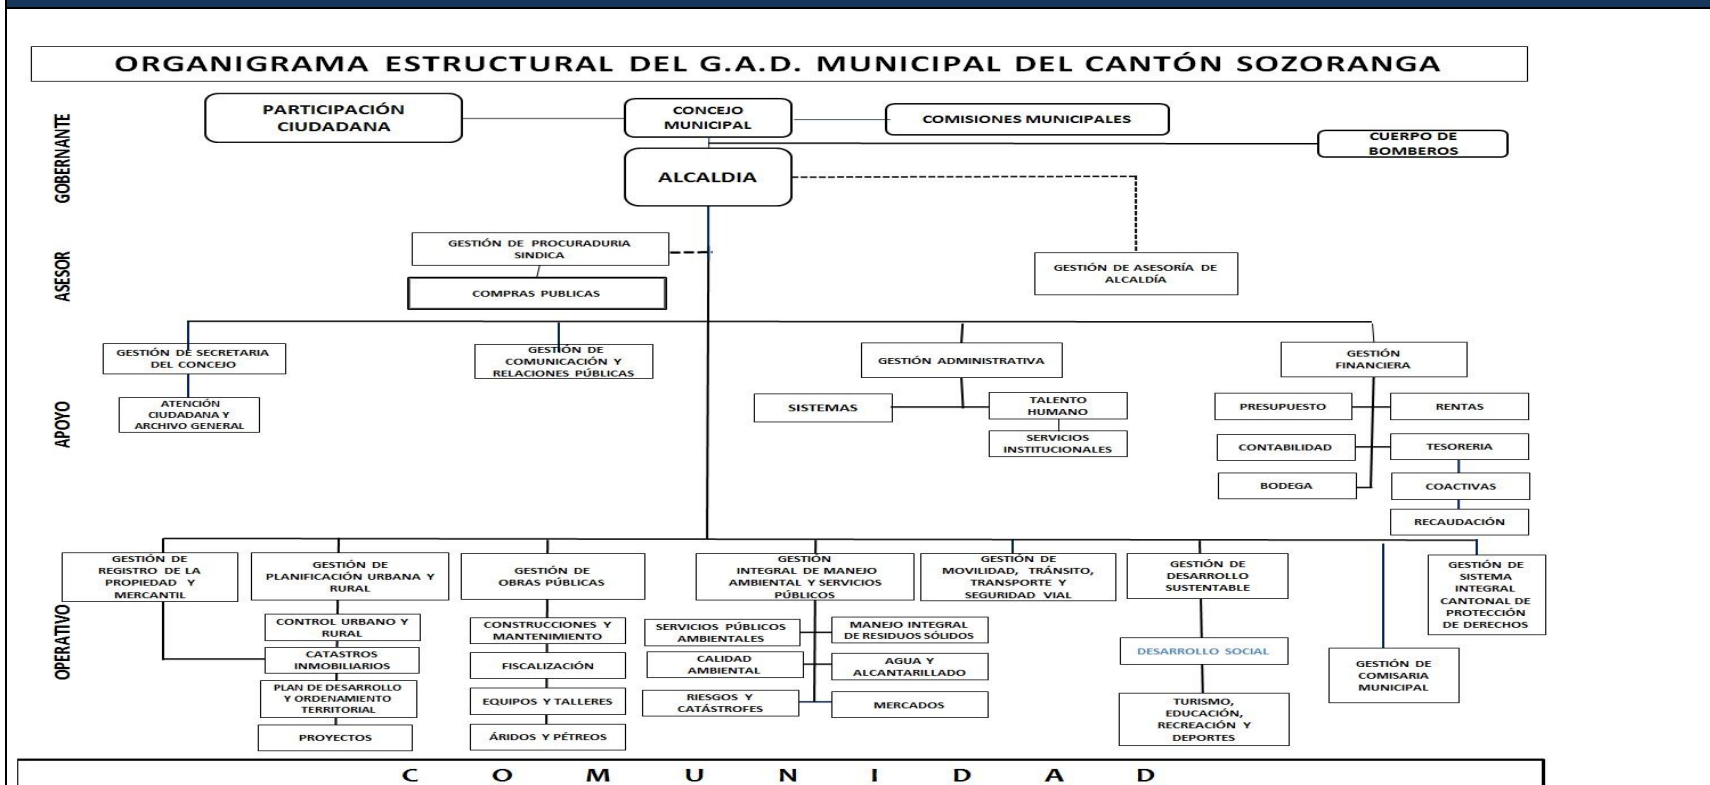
ORGANIGRAMA ESTRUCTURAL DEL G.A.D. MUNICIPAL DEL CANTÓN SOZORANGA

GOBERNANTE

PARTICIPACIÓN CIUDADANA

CONCEJO MUNICIPAL

COMISIONES MUNICIPALES

CUERPO DE BOMBEROS

ALCALDIA

ASESOR

GESTIÓN DE PROCURADURIA SINDICA

COMPRAS PUBLICAS

GESTIÓN DE ASESORÍA DE ALCALDÍA

APOYO

GESTIÓN DE SECRETARIA DEL CONCEJO

ATENCIÓN CIUDADANA Y ARCHIVO GENERAL

GESTIÓN DE COMUNICACIÓN Y RELACIONES PÚBLICAS

GESTIÓN ADMINISTRATIVA

SISTEMAS

TALENTO HUMANO

SERVICIOS INSTITUCIONALES

GESTIÓN FINANCIERA

PRESUPUESTO

RENTAS

CONTABILIDAD

TESORERIA

BODEGA

COACTIVAS

RECAUDACIÓN

OPERATIVO

GESTIÓN DE REGISTRO DE LA PROPIEDAD Y MERCANTIL

GESTIÓN DE PLANIFICACIÓN URBANA Y RURAL

CONTROL URBANO Y RURAL

CATASTROS INMOBILIARIOS

PLAN DE DESARROLLO Y ORDENAMIENTO TERRITORIAL

PROYECTOS

GESTIÓN DE OBRAS PÚBLICAS

CONSTRUCCIONES Y MANTENIMIENTO

FISCALIZACIÓN

EQUIPOS Y TALLERES

ÁRIDOS Y PÉTREOS

GESTIÓN INTEGRAL DE MANEJO AMBIENTAL Y SERVICIOS PÚBLICOS

SERVICIOS PÚBLICOS AMBIENTALES

MANEJO INTEGRAL DE RESIDUOS SÓLIDOS

CALIDAD AMBIENTAL

AGUA Y ALCANTARILLADO

RIESGOS Y CATÁSTROFES

MERCADOS

GESTIÓN DE MOVILIDAD, TRÁNSITO, TRANSPORTE Y SEGURIDAD VIAL

GESTIÓN DE DESARROLLO SUSTENTABLE

DESARROLLO SOCIAL

TURISMO, EDUCACIÓN, RECREACIÓN Y DEPORTES

GESTIÓN DE COMISARIA MUNICIPAL

GESTIÓN DE SISTEMA INTEGRAL CANTONAL DE PROTECCIÓN DE DERECHOS

C O M U N I D A D